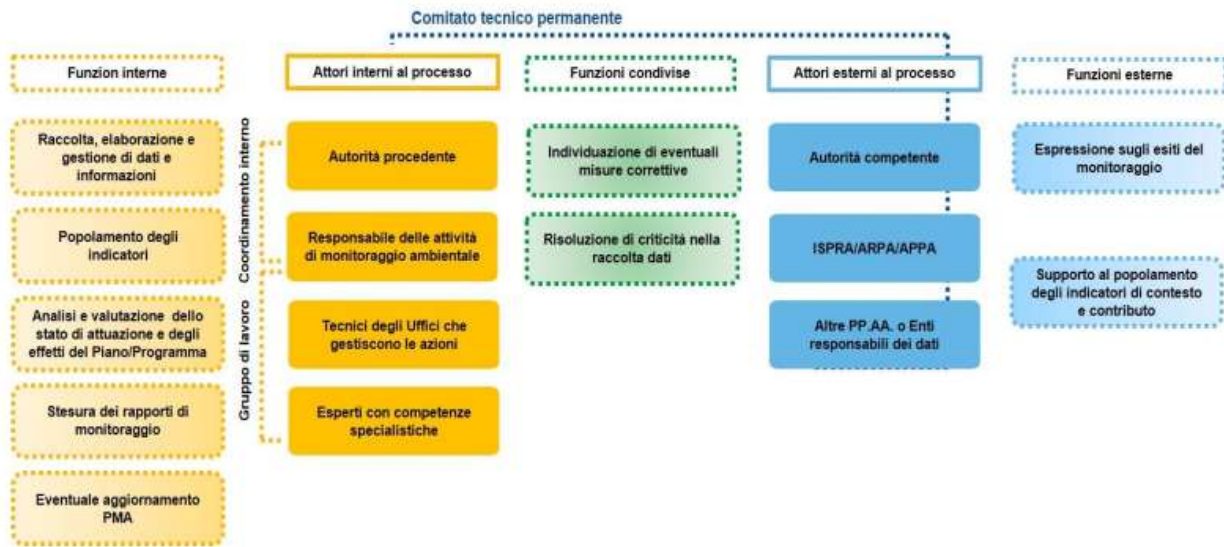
Comitato tecnico permanente

Funzion interne

Raccolta, elaborazione e gestione di dati e informazioni

Popolamento degli indicatori

Analisi e valutazione dello stato di attuazione e degli effetti del Piano/Programma

Stesura dei rapporti di monitoraggio

Eventuale aggiornamento PMA

Coordinamento interno

Gruppo di lavoro

Attori interni al processo

Autorità procedente

Responsabile delle attività di monitoraggio ambientale

Tecnici degli Uffici che gestiscono le azioni

Esperti con competenze specialistiche

Funzioni condivise

Individuazione di eventuali misure correttive

Risoluzione di criticità nella raccolta dati

Attori esterni al processo

Autorità competente

ISPRA/ARPA/APPA

Altre PP.AA. o Enti responsabili dei dati

Funzioni esterne

Espressione sugli esiti del monitoraggio

Supporto al popolamento degli indicatori di contesto e contributo